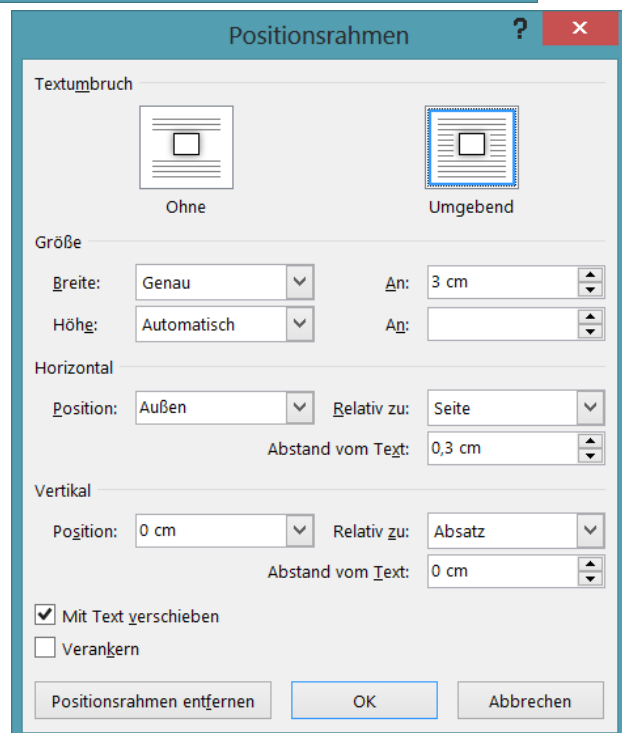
Positionsrahmen
?
×

Textumbruch

Ohne

Umgebend

Größe

Breite: Genau

An: 3 cm

Höhe: Automatisch

An:

Horizontal

Position: Außen

Relativ zu: Seite

Abstand vom Text: 0,3 cm

Vertikal

Position: 0 cm

Relativ zu: Absatz

Abstand vom Text: 0 cm

Mit Text verschieben

Verankern

Positionsrahmen entfernen

OK

Abbrechen